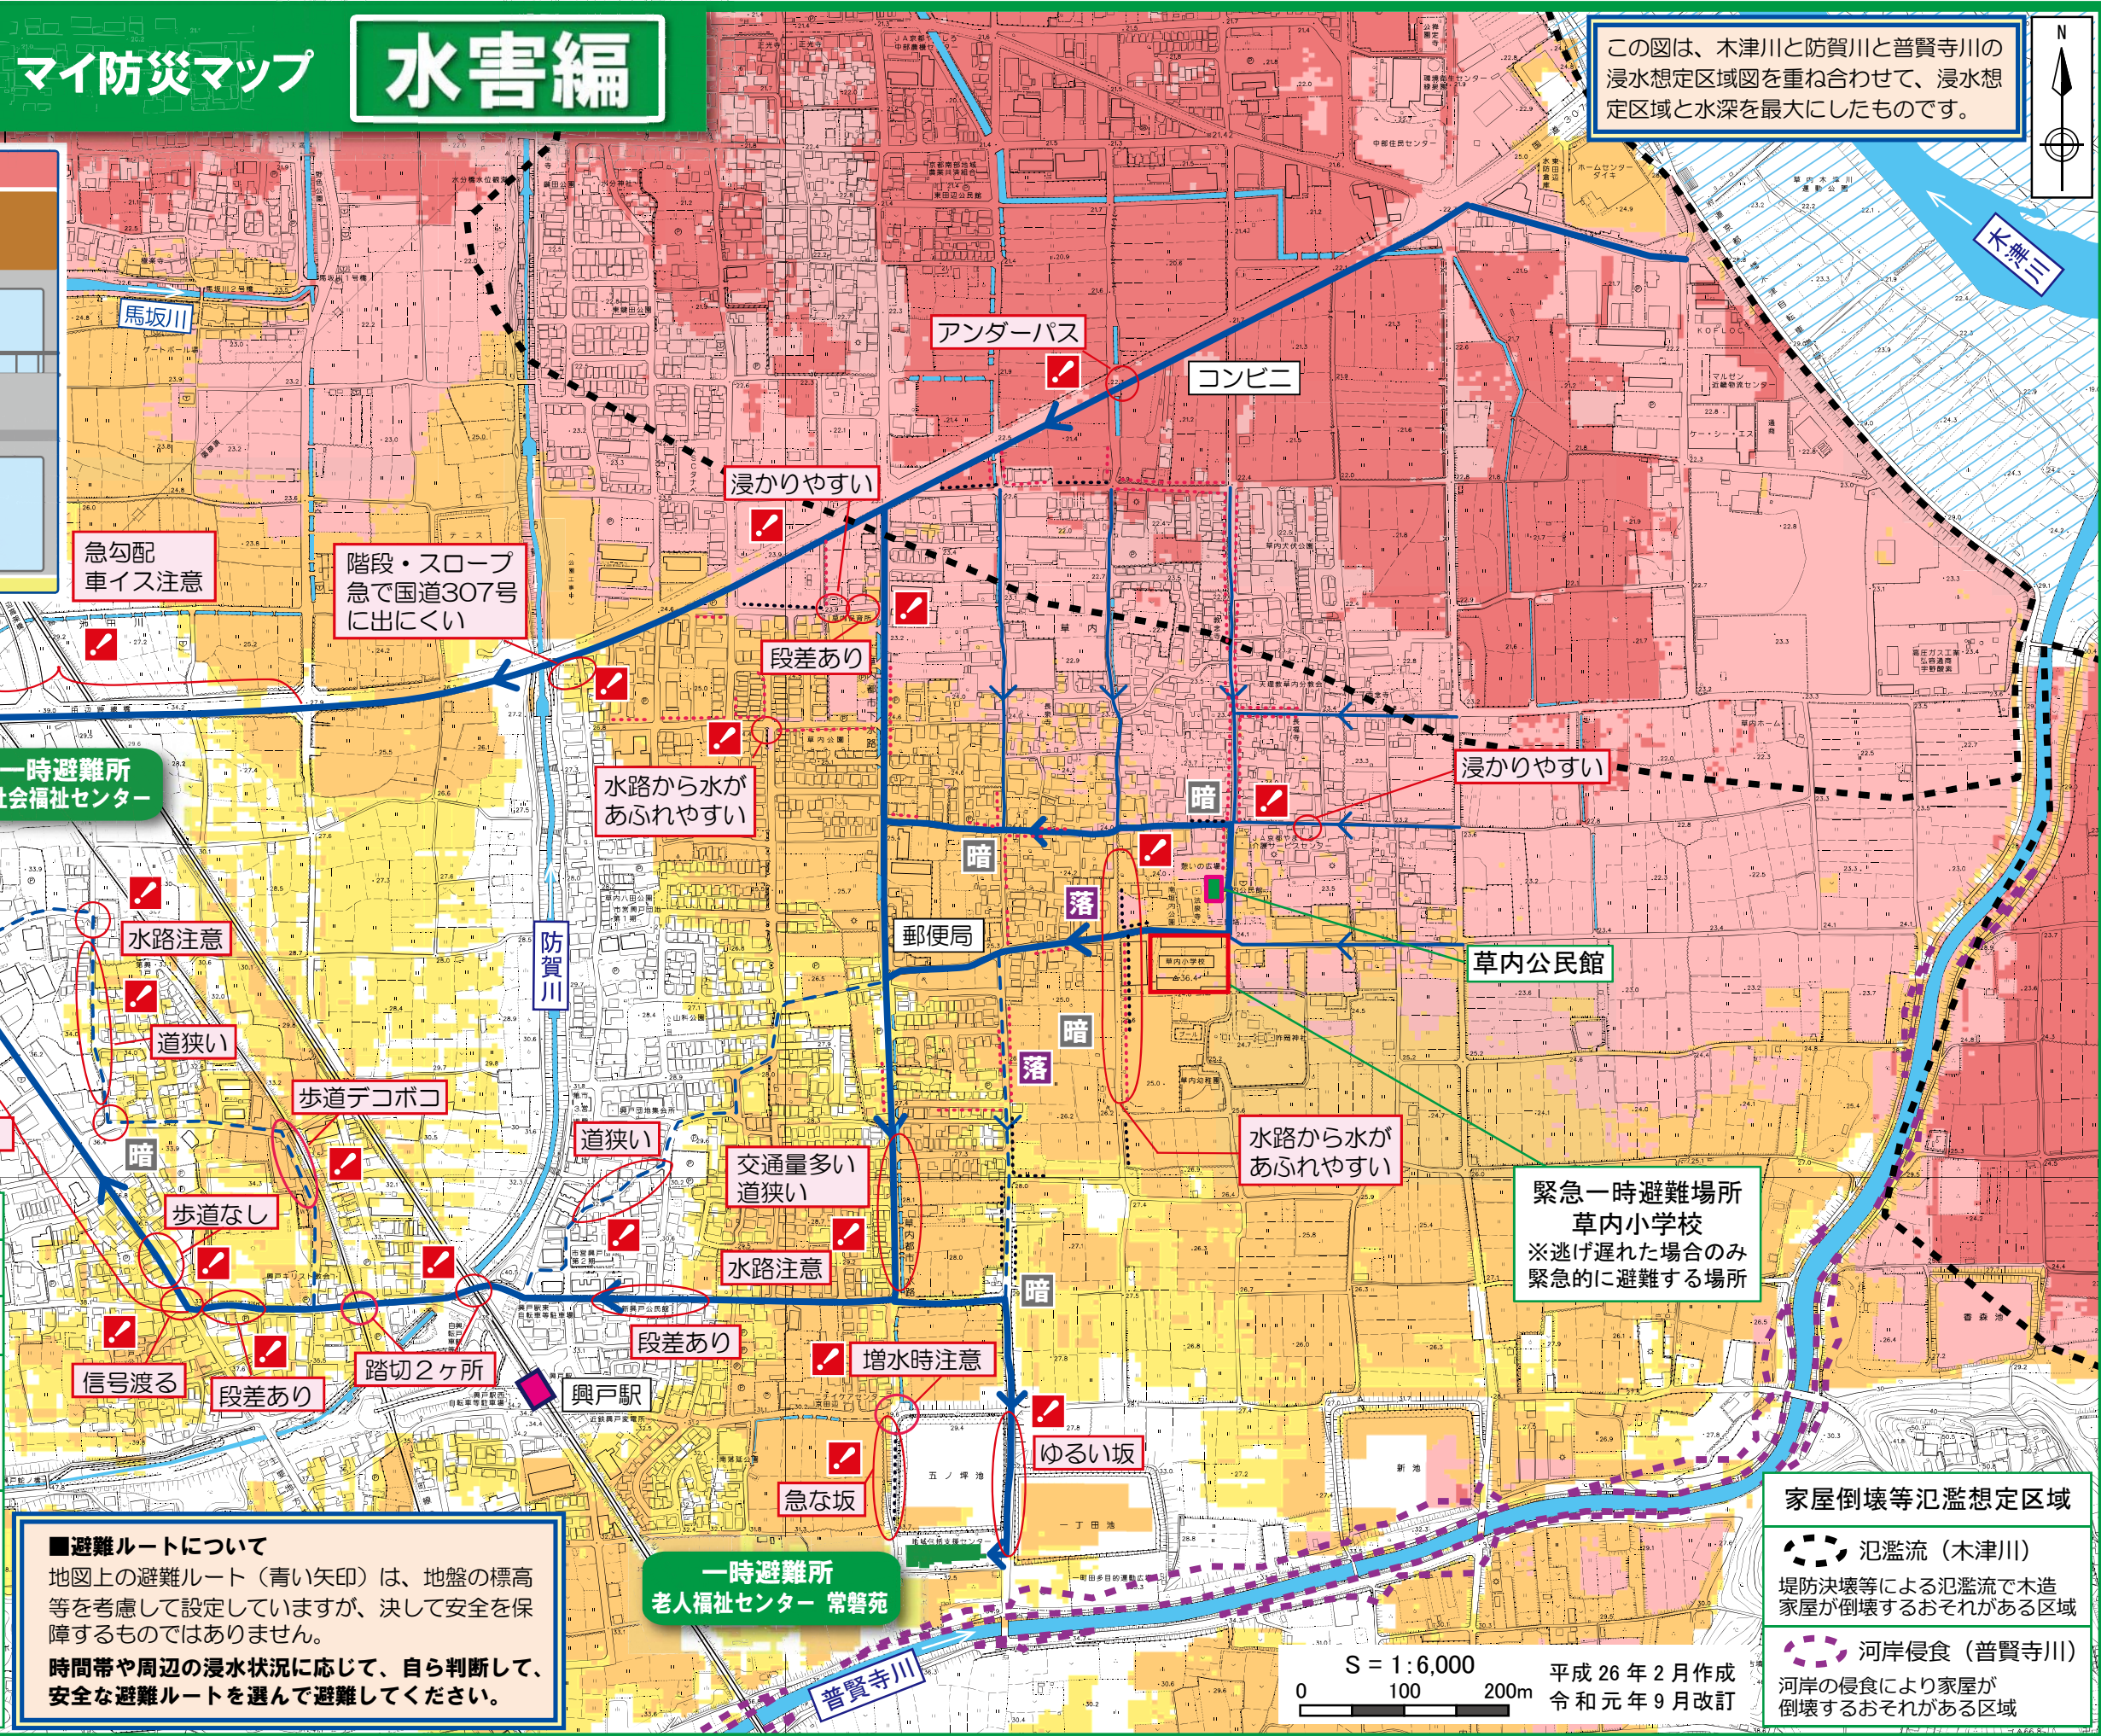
マイ防災マップ

水害編

この図は、木津川と防賀川と普賢寺川の浸水想定区域図を重ね合わせて、浸水想定区域と水深を最大にしたものです。

N

木津川

馬坂川

アンダーパス

コンビニ

浸かりやすい

急勾配
車イス注意

階段・スロープ
急で国道307号
に出にくい

段差あり

一時避難所
社会福祉センター

水路から水が
あふれやすい

浸かりやすい

暗

暗

落

郵便局

草内公民館

防賀川

水路注意

道狭い

暗

落

歩道デコボコ

道狭い

交通量多い
道狭い

水路から水が
あふれやすい

緊急一時避難場所
草内小学校
※逃げ遅れた場合のみ
緊急的に避難する場所

暗

歩道なし

水路注意

暗

段差あり

増水時注意

信号渡る

段差あり

踏切２ヶ所

興戸駅

ゆるい坂

急な坂

家屋倒壊等氾濫想定区域

氾濫流（木津川）
堤防決壊等による氾濫流で木造家屋が倒壊するおそれがある区域

河岸侵食（普賢寺川）
河岸の侵食により家屋が倒壊するおそれがある区域

■避難ルートについて
地図上の避難ルート（青い矢印）は、地盤の標高等を考慮して設定していますが、決して安全を保障するものではありません。
時間帯や周辺の浸水状況に応じて、自ら判断して、安全な避難ルートを選んで避難してください。

一時避難所
老人福祉センター 常磐苑

普賢寺川

S = 1 : 6,000
0　100　200m

平成 26 年 2 月作成
令和元年 9 月改訂